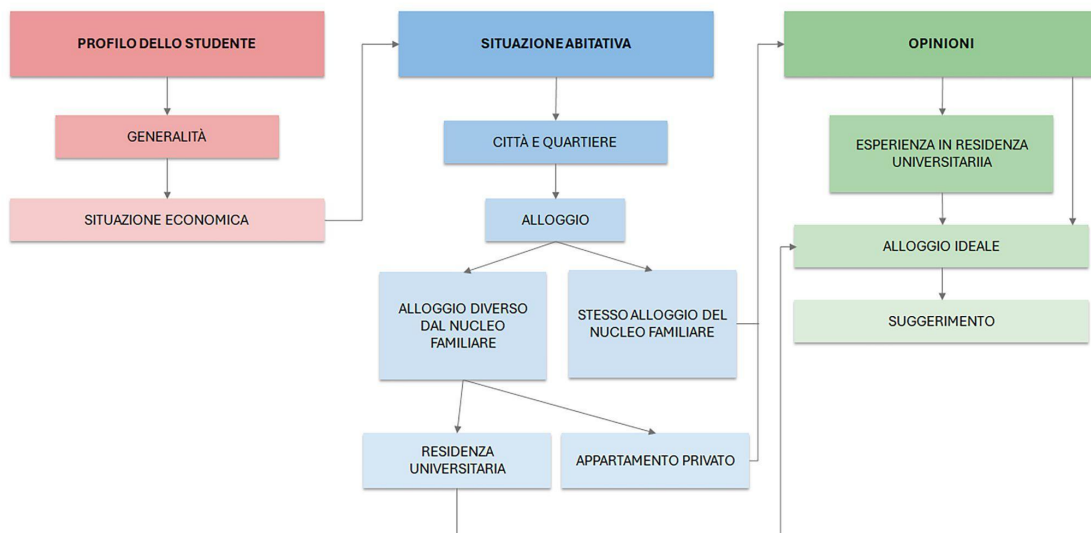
PROFILO DELLO STUDENTE

GENERALITÀ

SITUAZIONE ECONOMICA

SITUAZIONE ABITATIVA

CITTÀ E QUARTIERE

ALLOGGIO

ALLOGGIO DIVERSO DAL NUCLEO FAMILIARE

STESSO ALLOGGIO DEL NUCLEO FAMILIARE

RESIDENZA UNIVERSITARIA

APPARTAMENTO PRIVATO

OPINIONI

ESPERIENZA IN RESIDENZA UNIVERSITARIIA

ALLOGGIO IDEALE

SUGGERIMENTO